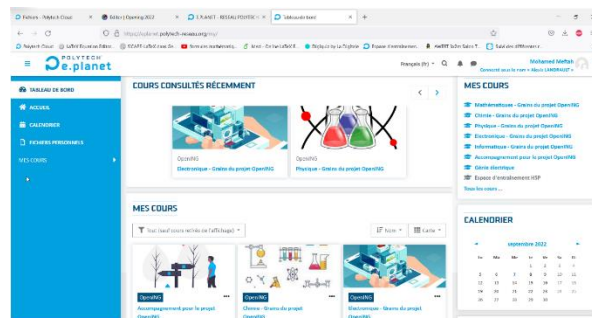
Fichiers - Polytech Cloud | Bahn | Opening 2022 | E.PLANET - RESEAU POLYTECH | Tableau de bord

https://eplanet.polytech-reseau.org/my/

POLYTECH e.planet

Français (fr)

Mohamed Meftah
Connecté sous le rôle « Marie LANDRAULT »

TABLEAU DE BORD
ACCUEIL
CALENDRIER
FICHIERS PERSONNELS
MES COURS

COURS CONSULTÉS RÉCEMMENT

OpenING
Électronique - Graine du projet OpenING

OpenING
Physique - Graine du projet OpenING

MES COURS
Mathématiques - Graine du projet OpenING
Chimie - Graine du projet OpenING
Physique - Graine du projet OpenING
Électronique - Graine du projet OpenING
Informatique - Graine du projet OpenING
Accompagnement pour le projet OpenING
Génie électrique
Espace d'entraînement HSP
Tous les cours ...

MES COURS

Tout (sauf cours retirés de l'affichage)

Nom

Carte

OpenING
Accompagnement pour le projet OpenING

OpenING
Chimie - Graine du projet OpenING

OpenING
Électronique - Graine du projet OpenING

CALENDRIER

septembre 2022

| Lun | Mar | Mer | Jeu | Ven | Sam | Dim |
|---|---|---|---|---|---|---|
| | | | 1 | 2 | 3 | 4 |
| 5 | 6 | 7 | 8 | 9 | 10 | 11 |
| 12 | 13 | 14 | 15 | 16 | 17 | 18 |
| 19 | 20 | 21 | 22 | 23 | 24 | 25 |
| 26 | 27 | 28 | 29 | 30 | | |